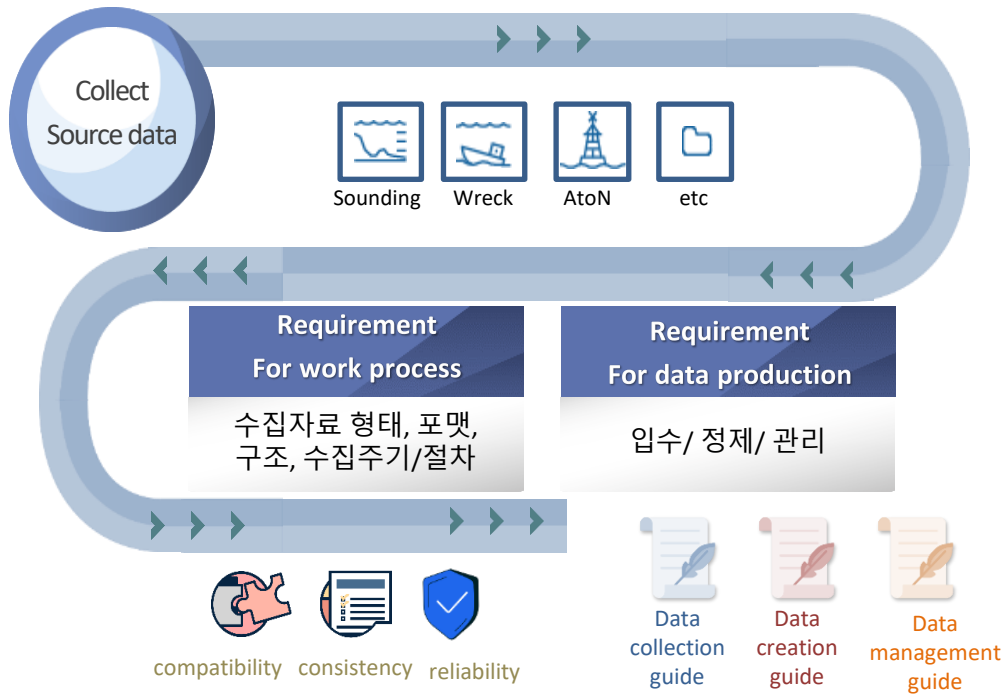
Collect Source data

Sounding Wreck AtoN etc

Requirement For work process

수집자료 형태, 포맷, 구조, 수집주기/절차

Requirement For data production

입수/ 정제/ 관리

compatibility consistency reliability

Data collection guide

Data creation guide

Data management guide